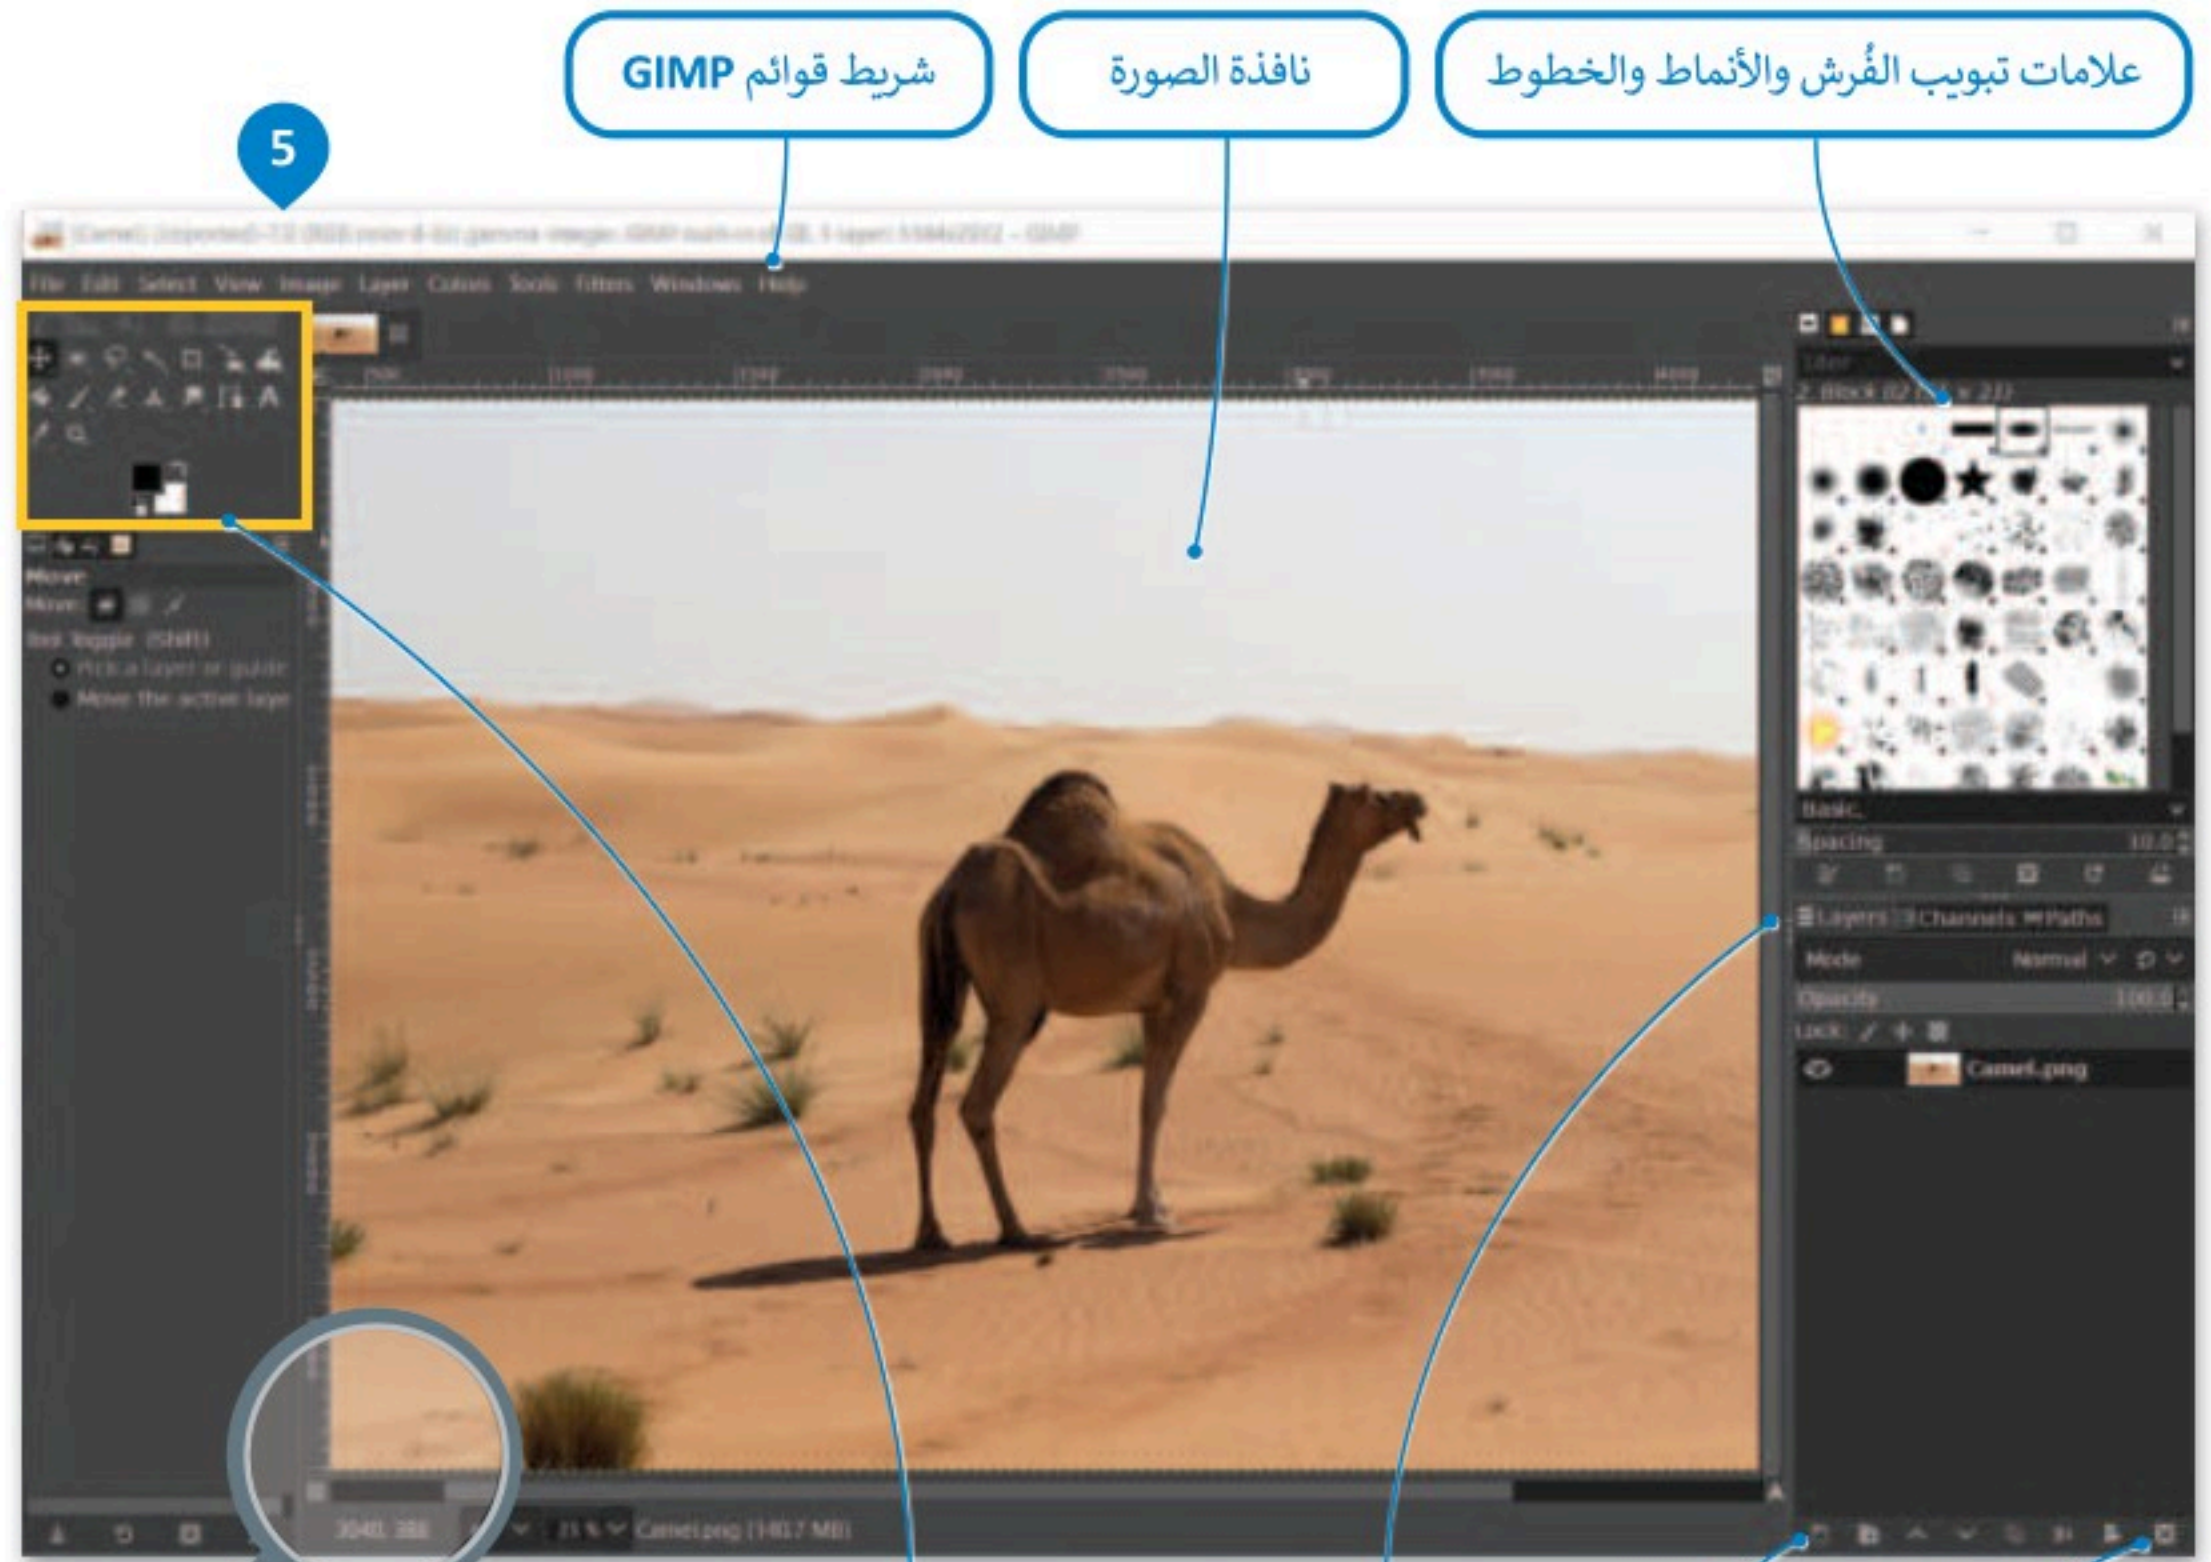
شريط قوائم GIMP

نافذة الصورة

علامات تبويب الفُرش والأنماط والخطوط

5

File Edit Select View Image Layer Colors Tools Filters Windows Help

Move

Layers Channels Paths

Mode Normal

Opacity

Lock

Camel.png

Basic

Spacing